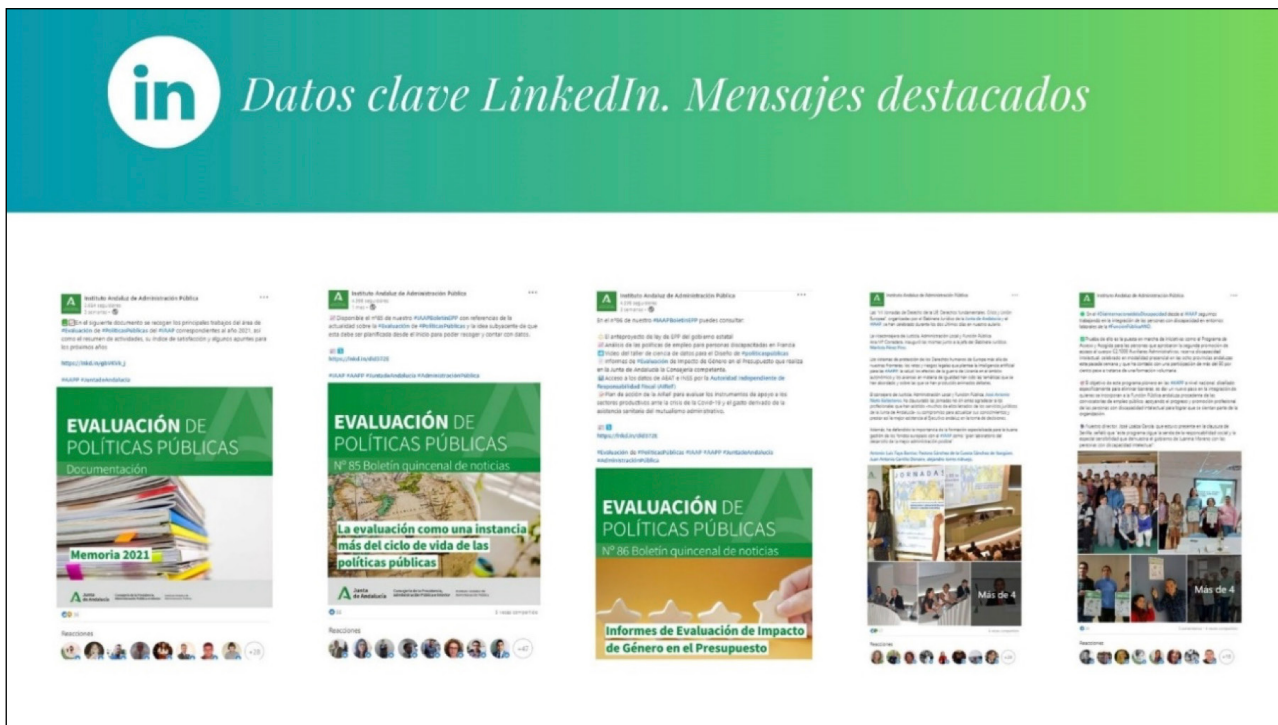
in Datos clave LinkedIn. Mensajes destacados

Instituto Andaluz de Administración Pública

En el siguiente documento se recogen los principales trabajos del área de #Evaluación de #PolíticasPúblicas del #IAAP correspondientes al año 2021, así como el resumen de actividades, su índice de satisfacción y algunos apuntes para los próximos años

#IAAP #JuntadeAndalucía

EVALUACIÓN DE POLÍTICAS PÚBLICAS
Documentación
Memoria 2021

Junta de Andalucía

Reacciones
+28

Instituto Andaluz de Administración Pública

Disponible el nº85 de nuestro #IAAPBoletínEPP con referencias de la actualidad sobre la #Evaluación de #PolíticasPúblicas y la idea subyacente de que esta debe ser planificada desde el inicio para poder recoger y contar con datos.

#IAAP #AAPP #JuntadeAndalucía #AdministraciónPública

EVALUACIÓN DE POLÍTICAS PÚBLICAS
Nº 85 Boletín quincenal de noticias
La evaluación como una instancia más del ciclo de vida de las políticas públicas

Junta de Andalucía

Reacciones
+47

Instituto Andaluz de Administración Pública

En el nº86 de nuestro #IAAPBoletínEPP puedes consultar:

#Evaluación de #PolíticasPúblicas #IAAP #AAPP #JuntadeAndalucía #AdministraciónPública

EVALUACIÓN DE POLÍTICAS PÚBLICAS
Nº 86 Boletín quincenal de noticias
Informes de Evaluación de Impacto de Género en el Presupuesto

Instituto Andaluz de Administración Pública

Más de 4

Reacciones

Instituto Andaluz de Administración Pública

Más de 4

Reacciones